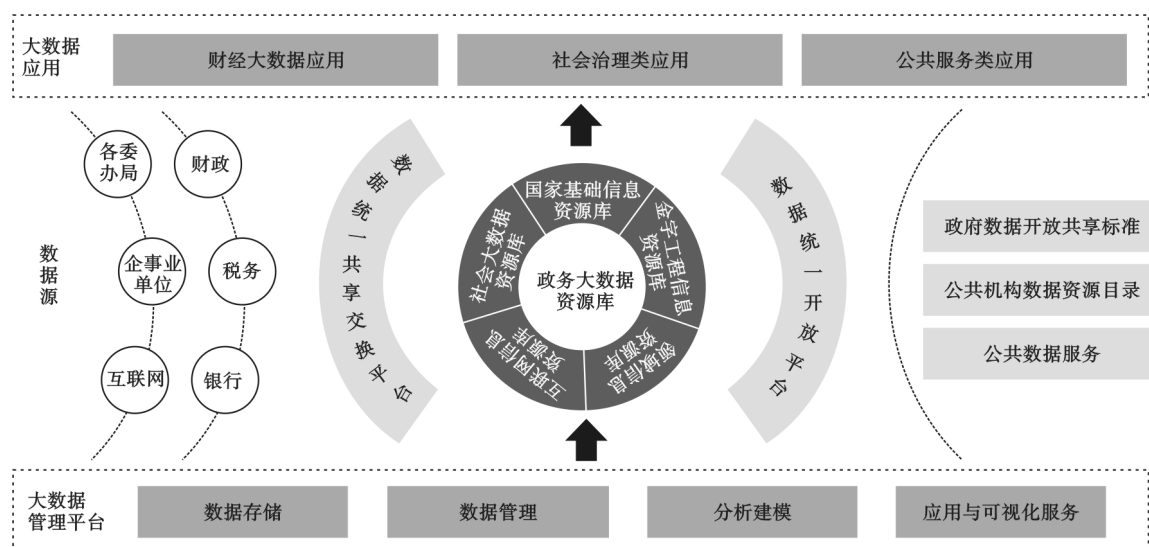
大数据应用

财经大数据应用

社会治理类应用

公共服务类应用

数据源

各委办局

财政

企事业单位

税务

互联网

银行

数据统一共享交换平台

国家基础信息资源库

金字工程信息资源库

领域信息资源库

互联网信息资源库

社会大数据资源库

政务大数据资源库

数据统一开放平台

政府数据开放共享标准

公共机构数据资源目录

公共数据服务

大数据管理平台

数据存储

数据管理

分析建模

应用与可视化服务